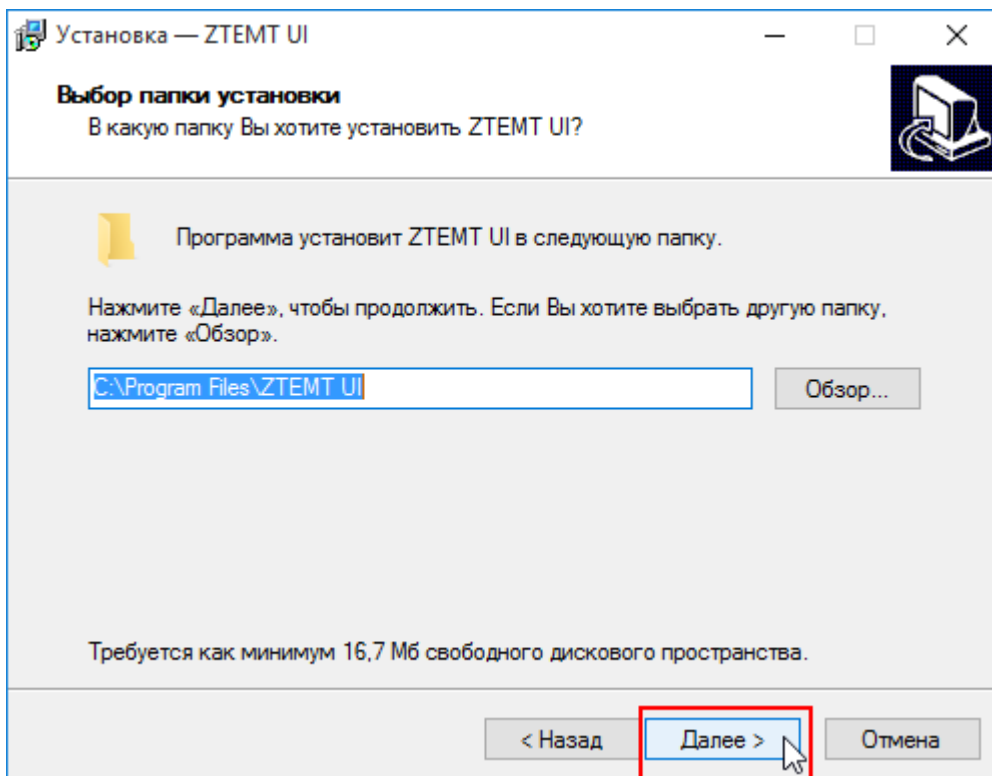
Установка — ZTEMT UI

Выбор папки установки
В какую папку Вы хотите установить ZTEMT UI?

Программа установит ZTEMT UI в следующую папку.

Нажмите «Далее», чтобы продолжить. Если Вы хотите выбрать другую папку, нажмите «Обзор».

C:\Program Files\ZTEMT UI

Обзор...

Требуется как минимум 16,7 Мб свободного дискового пространства.

< Назад

Далее >

Отмена